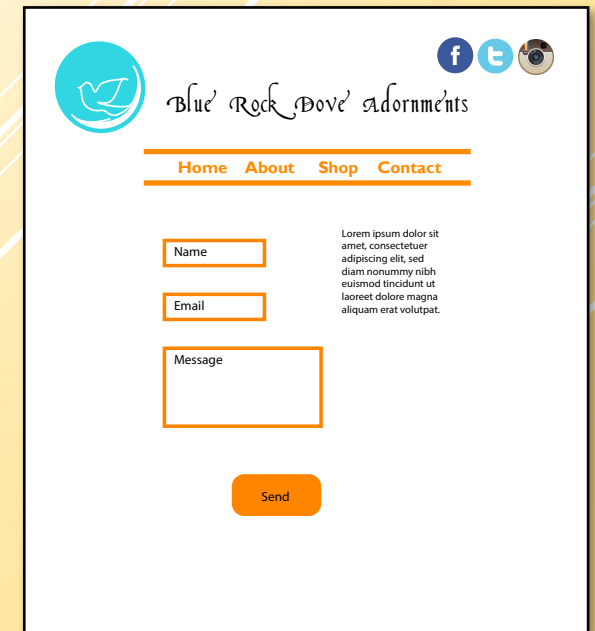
Blue Rock Dove Adornments

Home About Shop Contact

Name

Email

Message

Lorem ipsum dolor sit amet, consectetuer adipiscing elit, sed diam nonummy nibh euismod tincidunt ut laoreet dolore magna aliquam erat volutpat.

Send